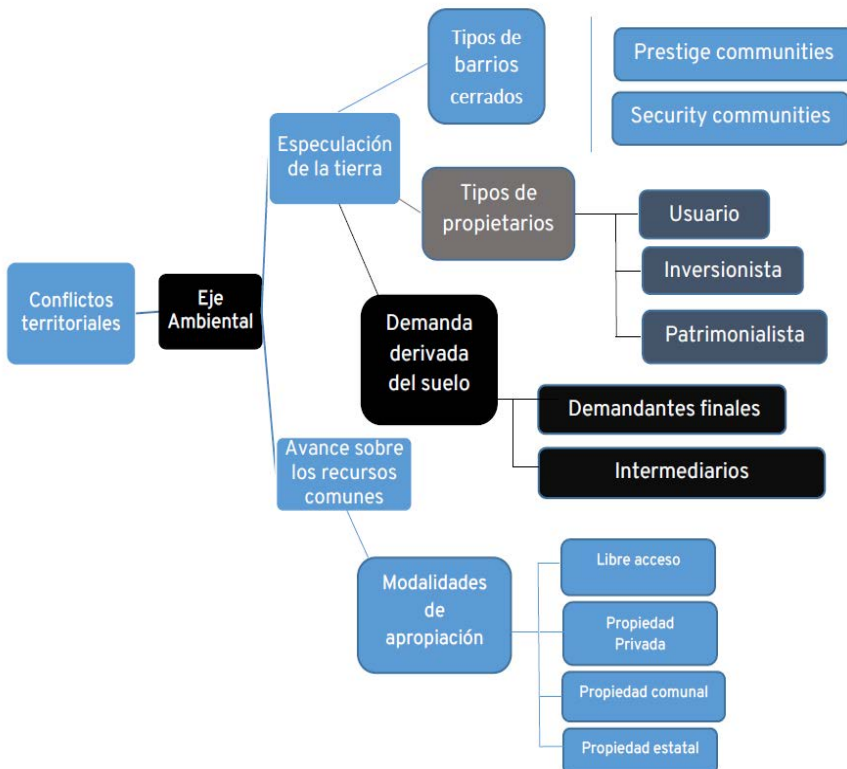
Conflictos territoriales

Eje Ambiental

Especulación de la tierra

Tipos de barrios cerrados

Prestige communities

Security communities

Tipos de propietarios

Usuario

Inversionista

Patrimonialista

Demanda derivada del suelo

Demandantes finales

Intermediarios

Avance sobre los recursos comunes

Modalidades de apropiación

Libre acceso

Propiedad Privada

Propiedad comunal

Propiedad estatal